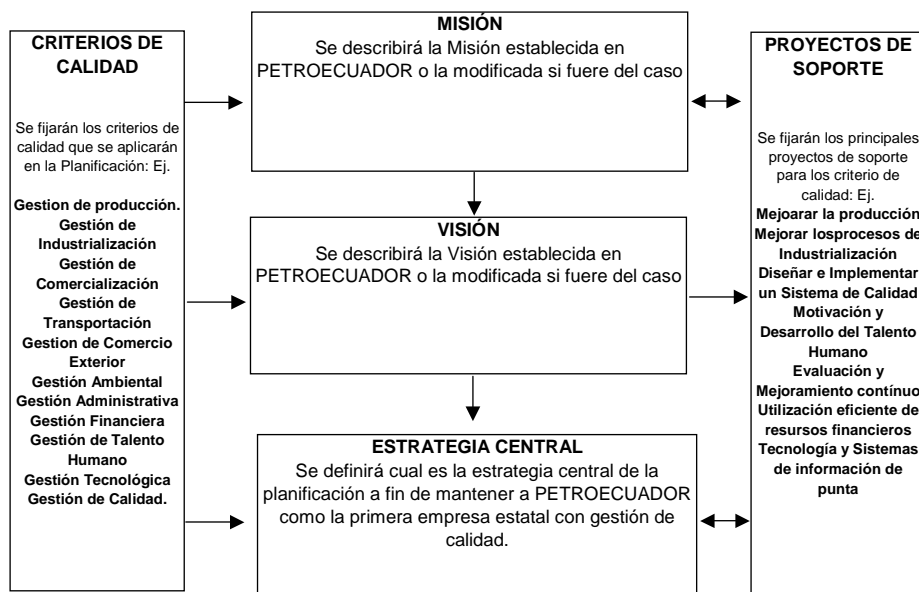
CRITERIOS DE CALIDAD

Se fijarán los criterios de calidad que se aplicarán en la Planificación: Ej.

Gestion de producción.
Gestión de Industrialización
Gestión de Comercialización
Gestión de Transportación
Gestion de Comercio Exterior
Gestión Ambiental
Gestión Administrativa
Gestión Financiera
Gestión de Talento Humano
Gestión Tecnológica
Gestión de Calidad.

MISIÓN
Se describirá la Misión establecida en PETROECUADOR o la modificada si fuere del caso

VISIÓN
Se describirá la Visión establecida en PETROECUADOR o la modificada si fuere del caso

ESTRATEGIA CENTRAL
Se definirá cual es la estrategia central de la planificación a fin de mantener a PETROECUADOR como la primera empresa estatal con gestión de calidad.

PROYECTOS DE SOPORTE

Se fijarán los principales proyectos de soporte para los criterio de calidad: Ej.
Mejorar la producción
Mejorar losprocesos de Industrialización
Diseñar e Implementar un Sistema de Calidad
Motivación y Desarrollo del Talento Humano
Evaluación y Mejoramiento contínuo
Utilización eficiente de resursos financieros
Tecnología y Sistemas de información de punta